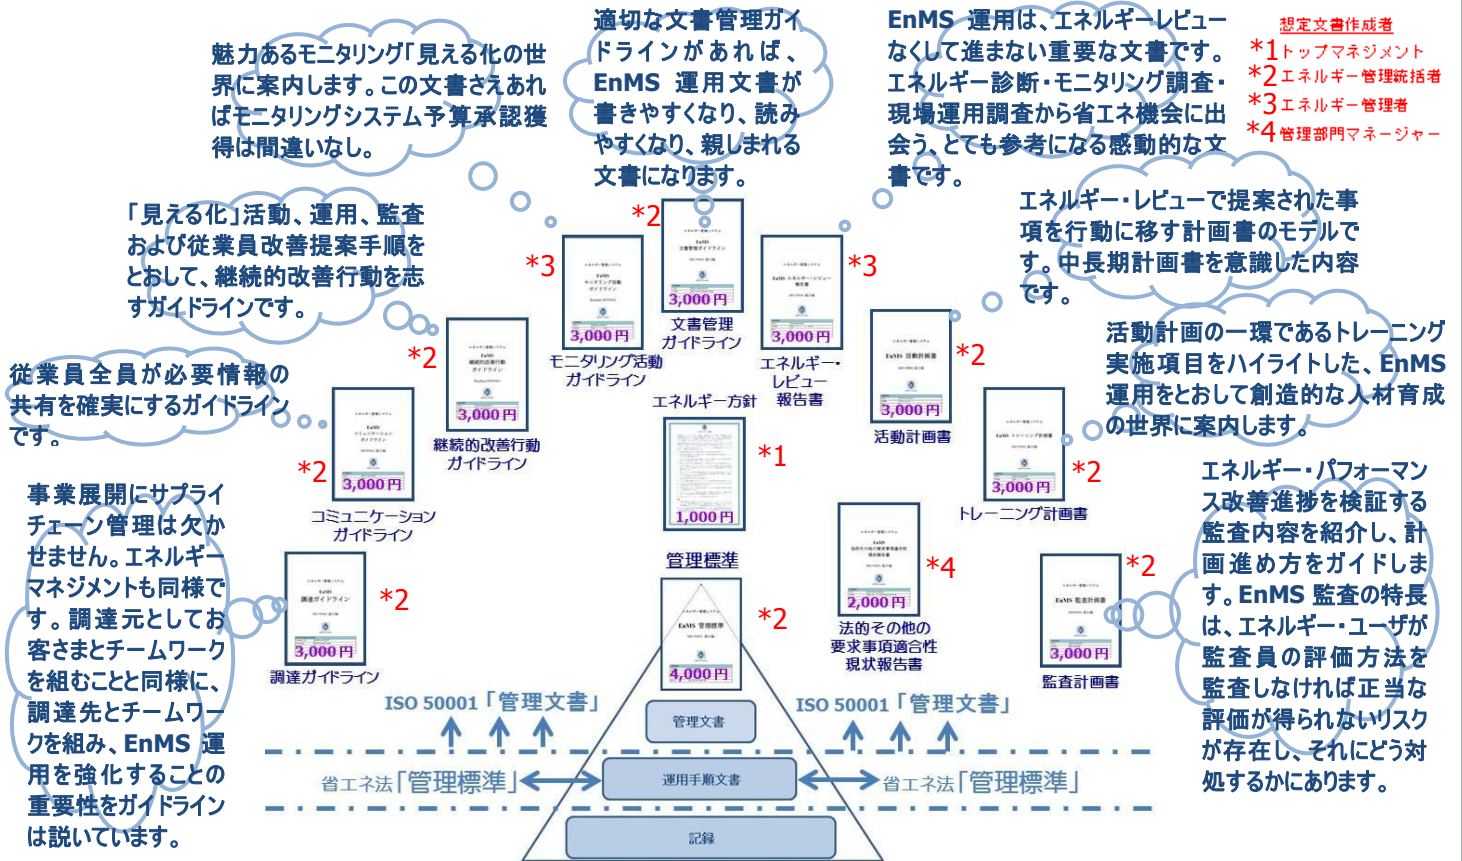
魅力あるモニタリング「見える化の世界に案内します。この文書さえあればモニタリングシステム予算承認獲得は間違いなし。

適切な文書管理ガイドラインがあれば、EnMS 運用文書が書きやすくなり、読みやすくなり、親しまれる文書になります。

EnMS 運用は、エネルギーレビューなくして進まない重要な文書です。エネルギー診断・モニタリング調査・現場運用調査から省エネ機会に出会う、とても参考になる感動的な文書です。

想定文書作成者
*1トップマネジメント
*2エネルギー管理統括者
*3エネルギー管理者
*4管理部門マネージャー

「見える化」活動、運用、監査および従業員改善提案手順をとおして、継続的改善行動を志すガイドラインです。

エネルギー・レビューで提案された事項を行動に移す計画書のモデルです。中長期計画書を意識した内容です。

活動計画の一環であるトレーニング実施項目をハイライトした、EnMS運用をとおして創造的な人材育成の世界に案内します。

従業員全員が必要情報の共有を確実にするガイドラインです。

事業展開にサプライチェーン管理は欠かせません。エネルギーマネジメントも同様です。調達元としてお客さまとチームワークを組むことと同様に、調達先とチームワークを組み、EnMS 運用を強化することの重要性をガイドラインは説いています。

エネルギー・パフォーマンス改善進捗を検証する監査内容を紹介し、計画進め方をガイドします。EnMS 監査の特長は、エネルギー・ユーザが監査員の評価方法を監査しなければ正当な評価が得られないリスクが存在し、それにどう対処するかにあります。

*2
文書管理ガイドライン
3,000円

*3
モニタリング活動ガイドライン
3,000円

*3
エネルギー・レビュー報告書
3,000円

*2
継続的改善行動ガイドライン
3,000円

*2
活動計画書
3,000円

エネルギー方針
*1
1,000円

*2
コミュニケーションガイドライン
3,000円

*2
トレーニング計画書
3,000円

管理標準

*4
法的その他の要求事項適合性現状報告書
2,000円

*2
調達ガイドライン
3,000円

*2
4,000円

*2
監査計画書
3,000円

ISO 50001「管理文書」
ISO 50001「管理文書」
管理文書
運用手順文書
省エネ法「管理標準」
省エネ法「管理標準」
記録